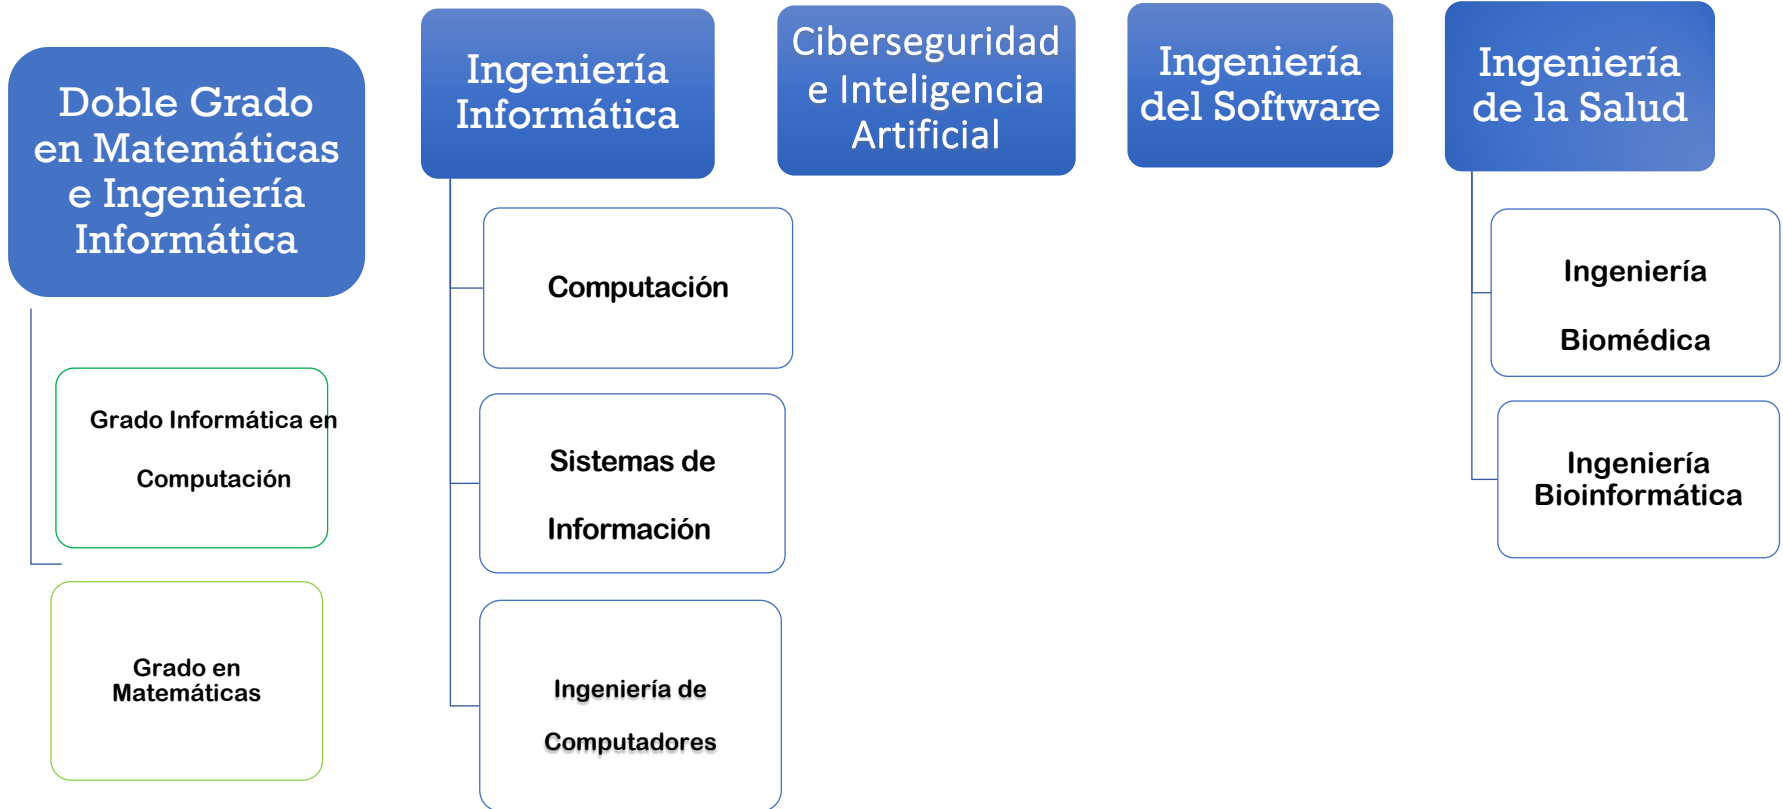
Doble Grado en Matemáticas e Ingeniería Informática

Grado Informática en Computación

Grado en Matemáticas

Ingeniería Informática

Computación

Sistemas de Información

Ingeniería de Computadores

Ciberseguridad e Inteligencia Artificial

Ingeniería del Software

Ingeniería de la Salud

Ingeniería Biomédica

Ingeniería Bioinformática